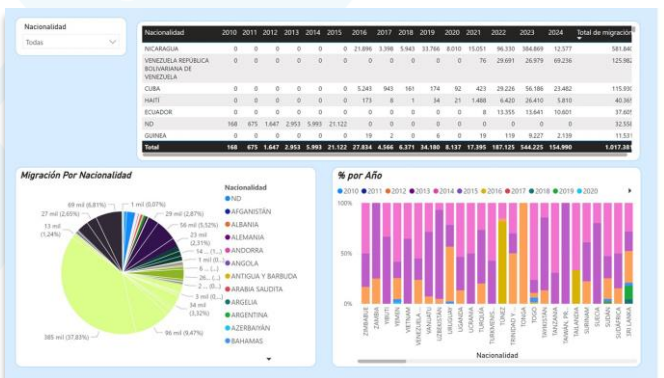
Nacionalidad
Todas

| Nacionalidad | 2010 | 2011 | 2012 | 2013 | 2014 | 2015 | 2016 | 2017 | 2018 | 2019 | 2020 | 2021 | 2022 | 2023 | 2024 | Total de migración |
|---|---|---|---|---|---|---|---|---|---|---|---|---|---|---|---|---|
| NICARAGUA | 0 | 0 | 0 | 0 | 0 | 0 | 21.896 | 3.398 | 5.943 | 33.766 | 8.010 | 15.051 | 96.330 | 384.869 | 12.577 | 581.84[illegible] |
| VENEZUELA REPÚBLICA BOLIVARIANA DE VENEZUELA | 0 | 0 | 0 | 0 | 0 | 0 | 0 | 0 | 0 | 0 | 0 | 76 | 29.691 | 26.979 | 69.236 | 125.98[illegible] |
| CUBA | 0 | 0 | 0 | 0 | 0 | 0 | 5.243 | 943 | 161 | 174 | 92 | 423 | 29.226 | 56.186 | 23.482 | 115.93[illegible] |
| HAITÍ | 0 | 0 | 0 | 0 | 0 | 0 | 173 | 8 | 1 | 34 | 21 | 1.488 | 6.420 | 26.410 | 5.810 | 40.36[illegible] |
| ECUADOR | 0 | 0 | 0 | 0 | 0 | 0 | 0 | 0 | 0 | 0 | 0 | 8 | 13.355 | 13.641 | 10.601 | 37.60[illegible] |
| ND | 168 | 675 | 1.647 | 2.953 | 5.993 | 21.122 | 0 | 0 | 0 | 0 | 0 | 0 | 0 | 0 | 0 | 32.55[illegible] |
| GUINEA | 0 | 0 | 0 | 0 | 0 | 0 | 19 | 2 | 0 | 6 | 0 | 19 | 119 | 9.227 | 2.139 | 11.53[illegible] |
| Total | 168 | 675 | 1.647 | 2.953 | 5.993 | 21.122 | 27.834 | 4.566 | 6.371 | 34.180 | 8.137 | 17.395 | 187.125 | 544.225 | 154.990 | 1.017.38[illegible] |

Migración Por Nacionalidad

69 mil (6,81%)
1 mil (0,07%)
29 mil (2,87%)
27 mil (2,65%)
13 mil (1,24%)
56 mil (5,52%)
23 mil (2,31%)
14 ... (1,...)
1 mil (0,...)
6 ... (...)
26 ... (...)
2 ... (0...)
3 mil (0,...)
34 mil (3,32%)
96 mil (9,47%)
385 mil (37,83%)

Nacionalidad
ND
AFGANISTÁN
ALBANIA
ALEMANIA
ANDORRA
ANGOLA
ANTIGUA Y BARBUDA
ARABIA SAUDITA
ARGELIA
ARGENTINA
AZERBAIYÁN
BAHAMAS

% por Año

2010 2011 2012 2013 2014 2015 2016 2017 2018 2019 2020

100%
50%
0%

ZIMBABUE ZAMBIA YIBUTI YEMEN VIETNAM VENEZUELA... VANUATU UZBEKISTÁN URUGUAY UGANDA UCRANIA TURQUÍA TURKMENIS... TÚNEZ TRINIDAD Y ... TONGA TOGO TIMOR... TAYIKISTÁN TANZANIA TAIWÁN, P... TAILANDIA SURINAM SUECIA SUIZA SUDÁN SUDÁFRICA SRI LANKA

Nacionalidad